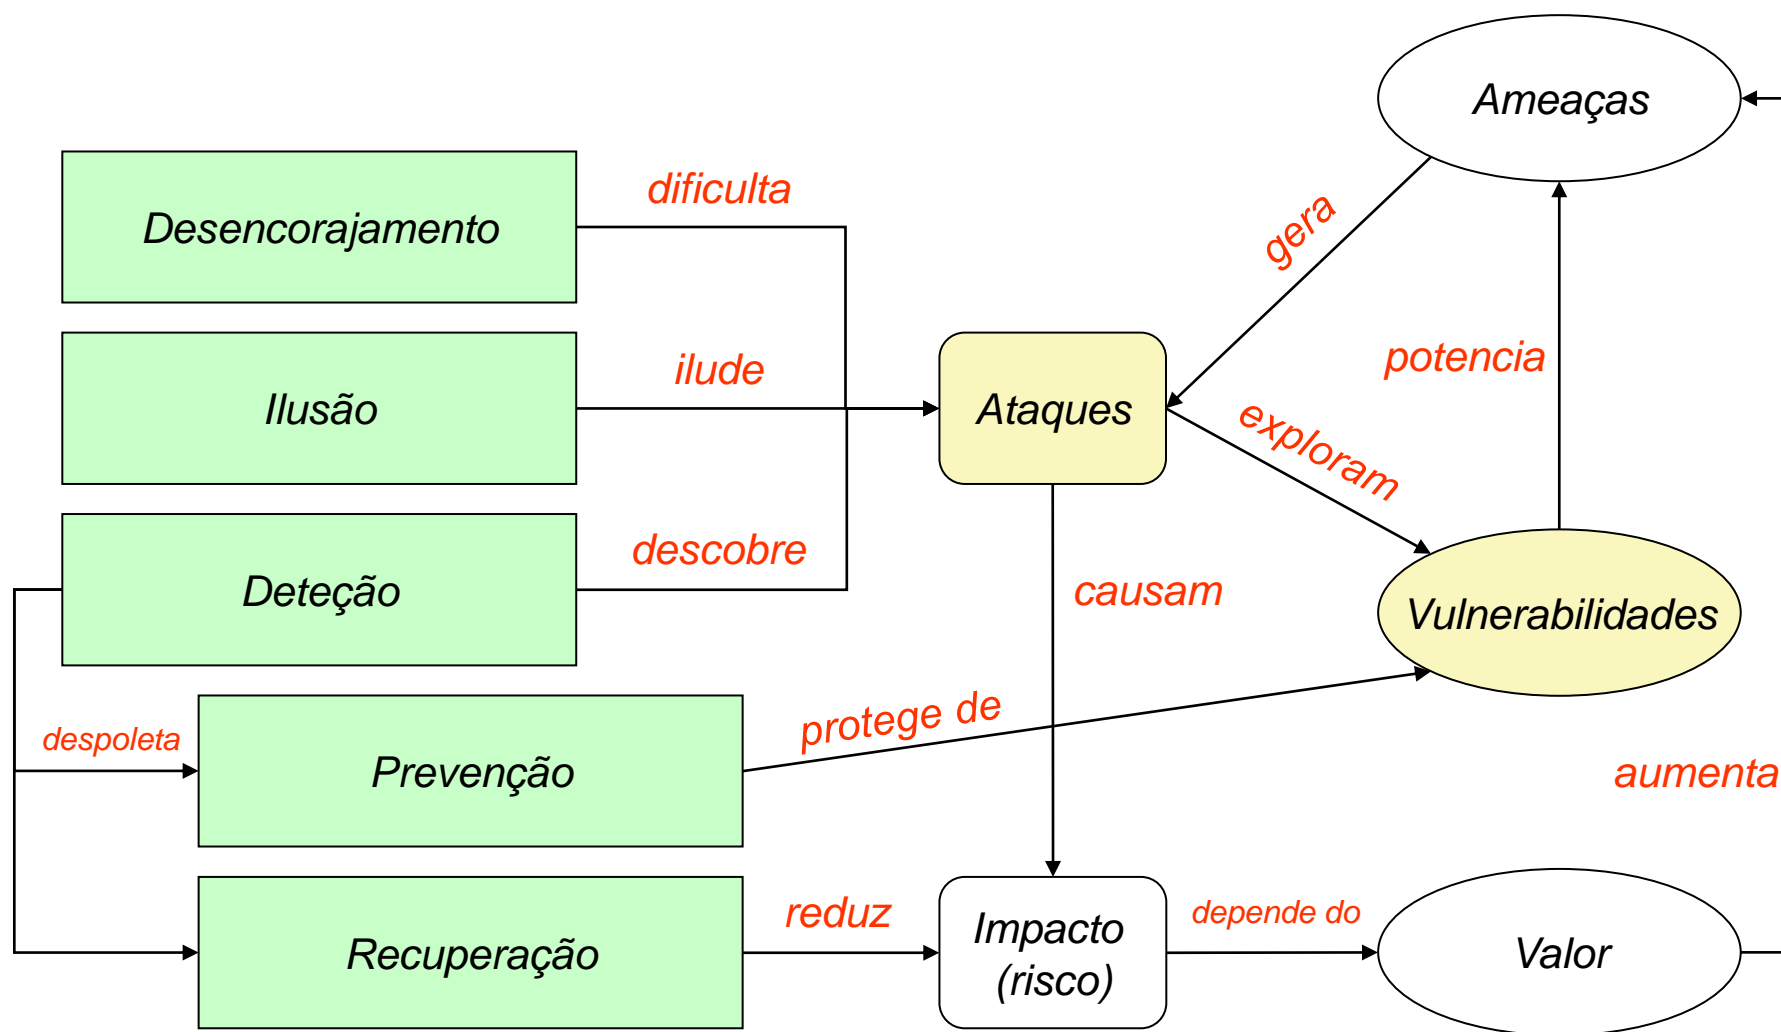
Ameaças

Desencorajamento

dificulta

gera

Ilusão

ilude

Ataques

potencia

exploram

Deteção

descobre

causam

Vulnerabilidades

despoleta

Prevenção

protege de

aumenta

Recuperação

reduz

Impacto (risco)

depende do

Valor